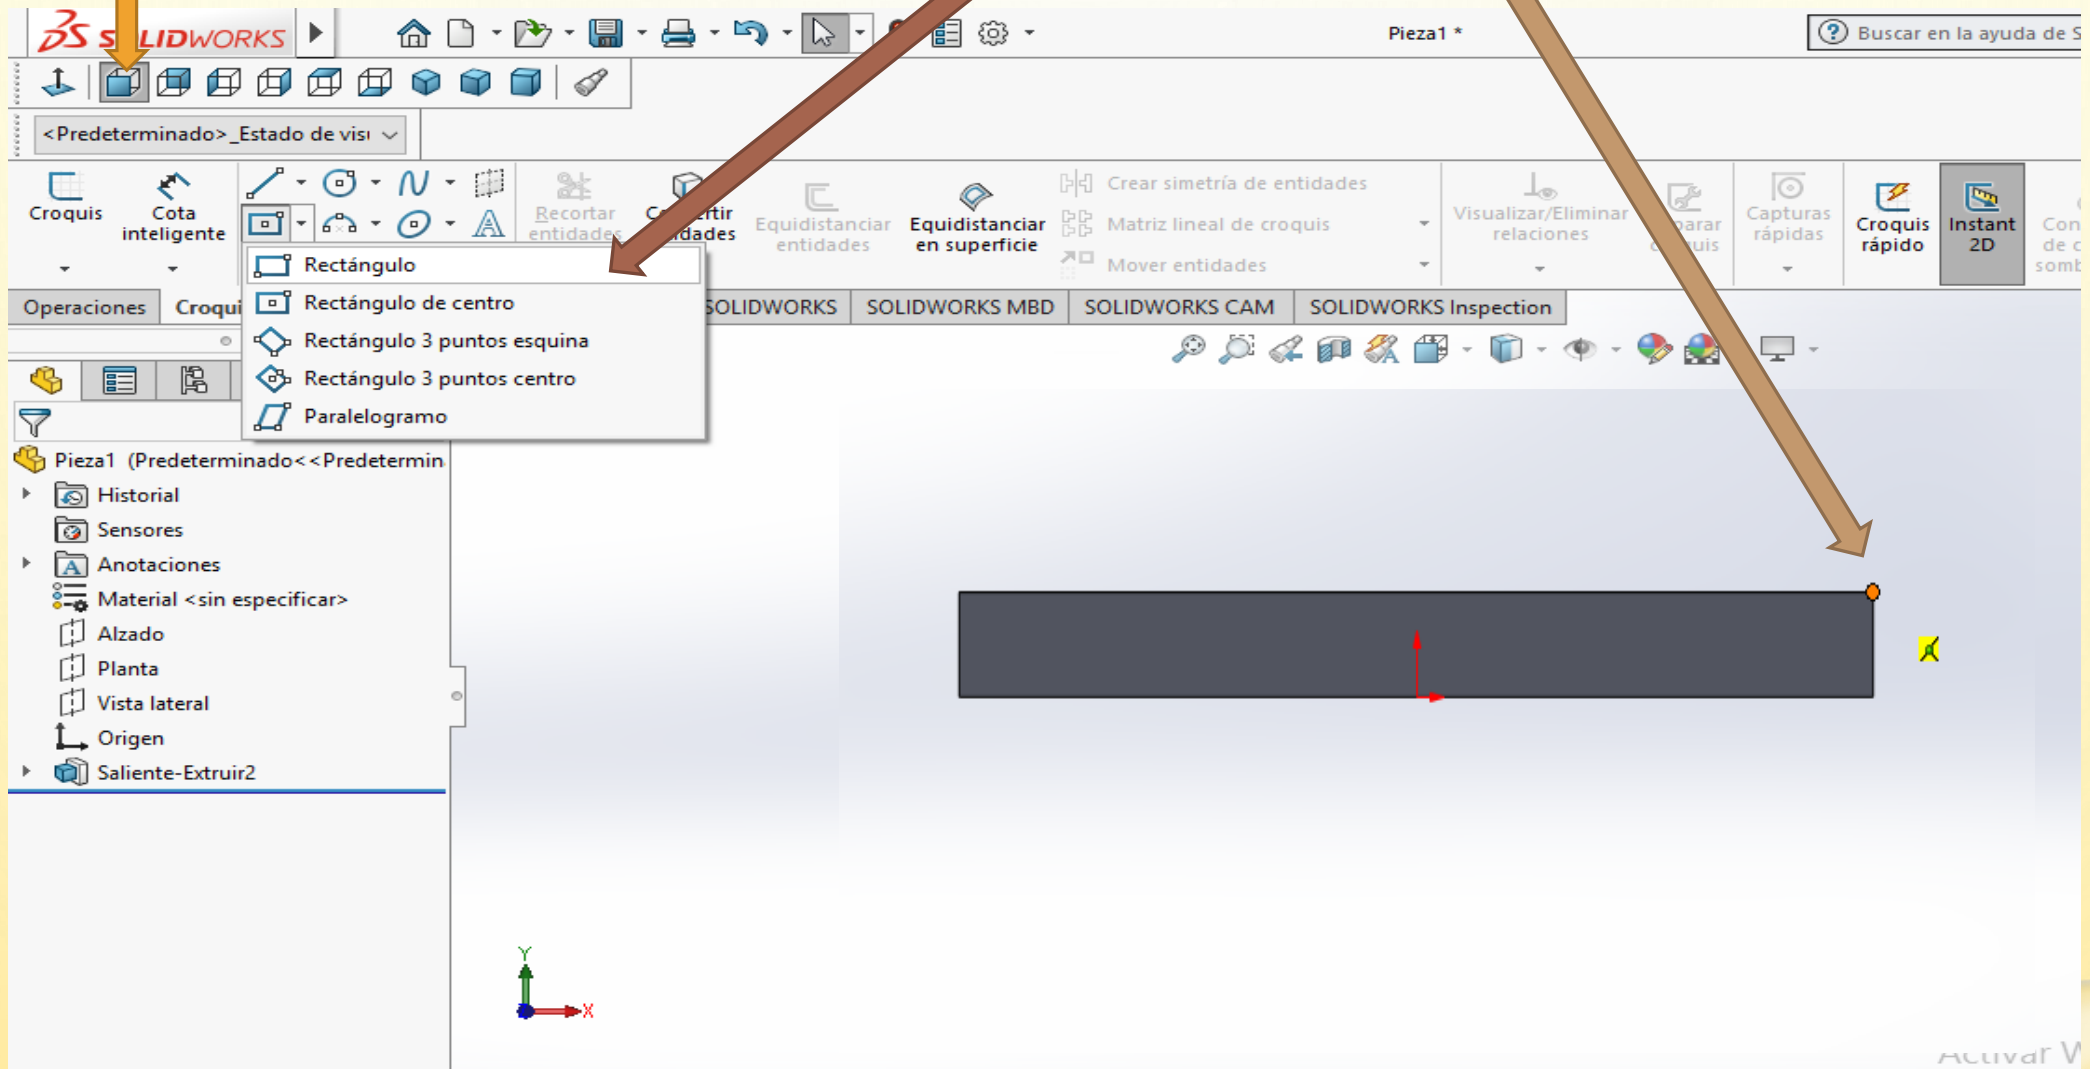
SOLIDWORKS

Pieza1 *

Buscar en la ayuda de S

<Predeterminado>_Estado de visi

Croquis

Cota inteligente

Recortar entidades

C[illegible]rtir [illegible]dades

Equidistanciar entidades

Equidistanciar en superficie

Crear simetría de entidades

Matriz lineal de croquis

Mover entidades

Visualizar/Eliminar relaciones

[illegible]parar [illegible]uis

Capturas rápidas

Croquis rápido

Instant 2D

Con de c somb

Rectángulo

Rectángulo de centro

Rectángulo 3 puntos esquina

Rectángulo 3 puntos centro

Paralelogramo

Operaciones

Croqui

SOLIDWORKS

SOLIDWORKS MBD

SOLIDWORKS CAM

SOLIDWORKS Inspection

Pieza1 (Predeterminado<<Predetermin

Historial

Sensores

Anotaciones

Material <sin especificar>

Alzado

Planta

Vista lateral

Origen

Saliente-Extruir2

Y

X

Activar W